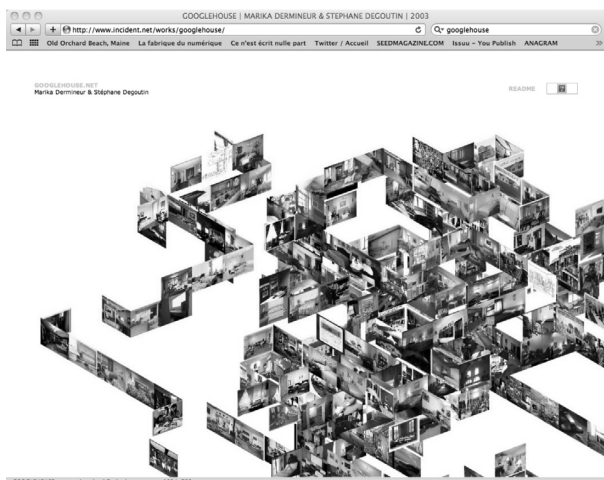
GOOGLEHOUSE | MARIKA DERMINEUR & STEPHANE DEGOUTIN | 2003

http://www.incident.net/works/googlehouse/

googlehouse

Old Orchard Beach, Maine   La fabrique du numérique   Ce n'est écrit nulle part   Twitter / Accueil   SEEDMAGAZINE.COM   Issuu – You Publish   ANAGRAM

GOOGLEHOUSE.NET
Marika Dermineur & Stéphane Degoutin

README